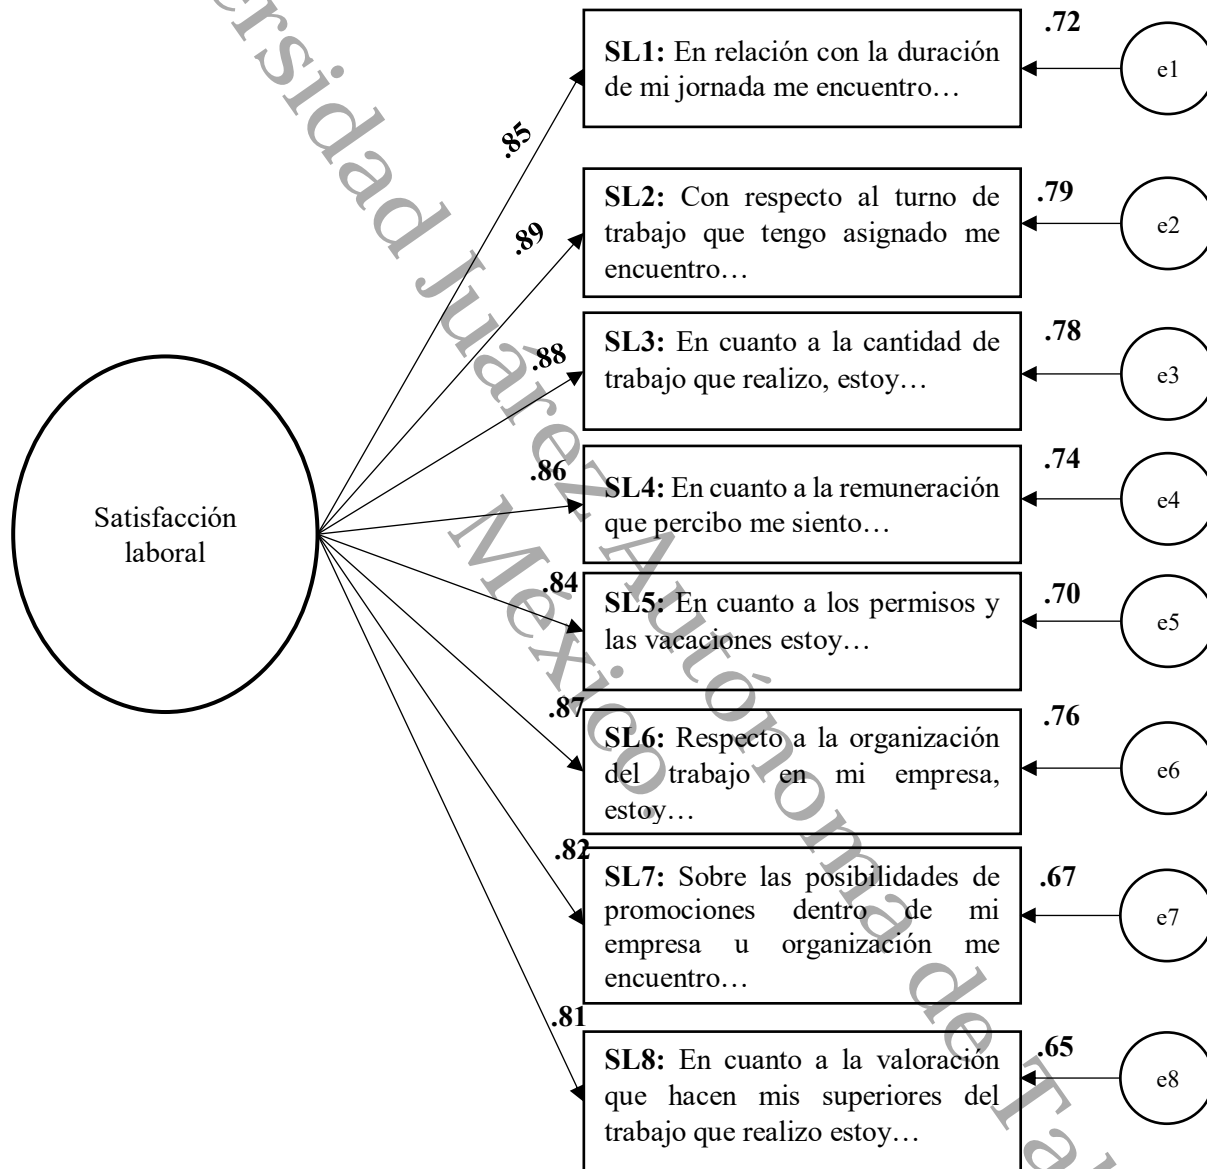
Satisfacción laboral

.85

**SL1:** En relación con la duración de mi jornada me encuentro…

.72

e1

.89

**SL2:** Con respecto al turno de trabajo que tengo asignado me encuentro…

.79

e2

.88

**SL3:** En cuanto a la cantidad de trabajo que realizo, estoy…

.78

e3

.86

**SL4:** En cuanto a la remuneración que percibo me siento…

.74

e4

.84

**SL5:** En cuanto a los permisos y las vacaciones estoy…

.70

e5

.87

**SL6:** Respecto a la organización del trabajo en mi empresa, estoy…

.76

e6

.82

**SL7:** Sobre las posibilidades de promociones dentro de mi empresa u organización me encuentro…

.67

e7

.81

**SL8:** En cuanto a la valoración que hacen mis superiores del trabajo que realizo estoy…

.65

e8

ersidad Juárez Autónoma de Ta
México